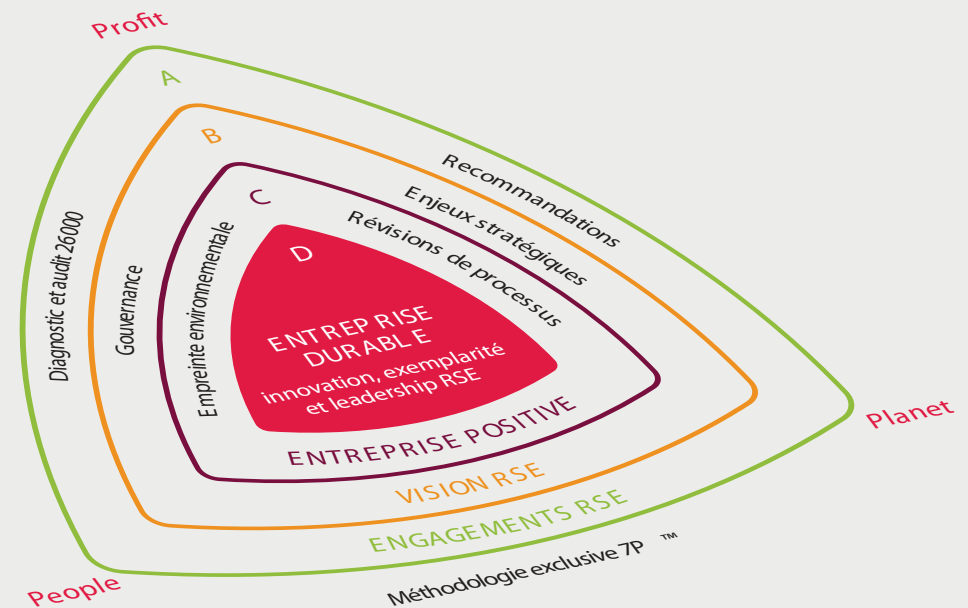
Profit

A

B

C

D

Recommandations

Enjeux stratégiques

Révisions de processus

Diagnostic et audit 26000

Gouvernance

Empreinte environnementale

ENTREP RISE DURABL E

innovation, exemplarité et leadership RSE

ENTREPRISE POSITIVE

VISION RSE

ENGAGEMENTS RSE

Planet

People

Méthodologie exclusive 7P ™